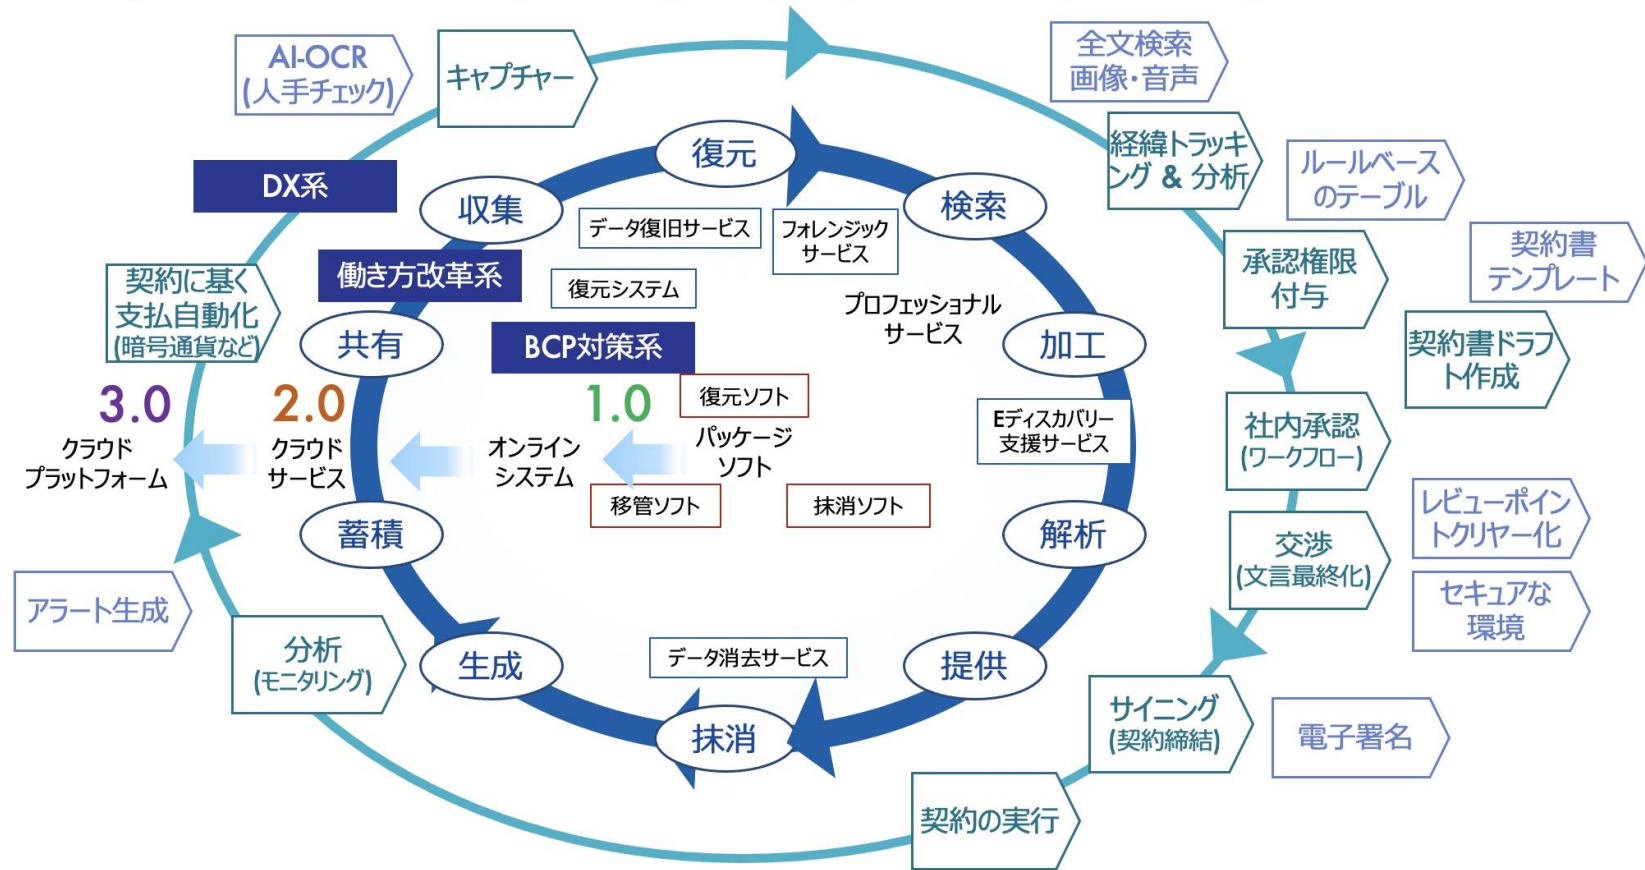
AI-OCR
(人手チェック)

キャプチャー

全文検索
画像・音声

経緯トラッキング & 分析

ルールベースのテーブル

契約書テンプレート

承認権限付与

契約書ドラフト作成

社内承認
(ワークフロー)

レビューポイントクリヤー化

交渉
(文言最終化)

セキュアな環境

サイニング
(契約締結)

電子署名

契約の実行

DX系

働き方改革系

BCP対策系

契約に基く支払自動化
(暗号通貨など)

アラート生成

分析
(モニタリング)

復元

収集

検索

加工

解析

提供

抹消

生成

蓄積

共有

データ復旧サービス

フォレンジックサービス

復元システム

プロフェッショナルサービス

Eディスカバリー支援サービス

復元ソフト

パッケージソフト

移管ソフト

抹消ソフト

データ消去サービス

3.0
クラウドプラットフォーム

2.0
クラウドサービス

オンラインシステム

1.0